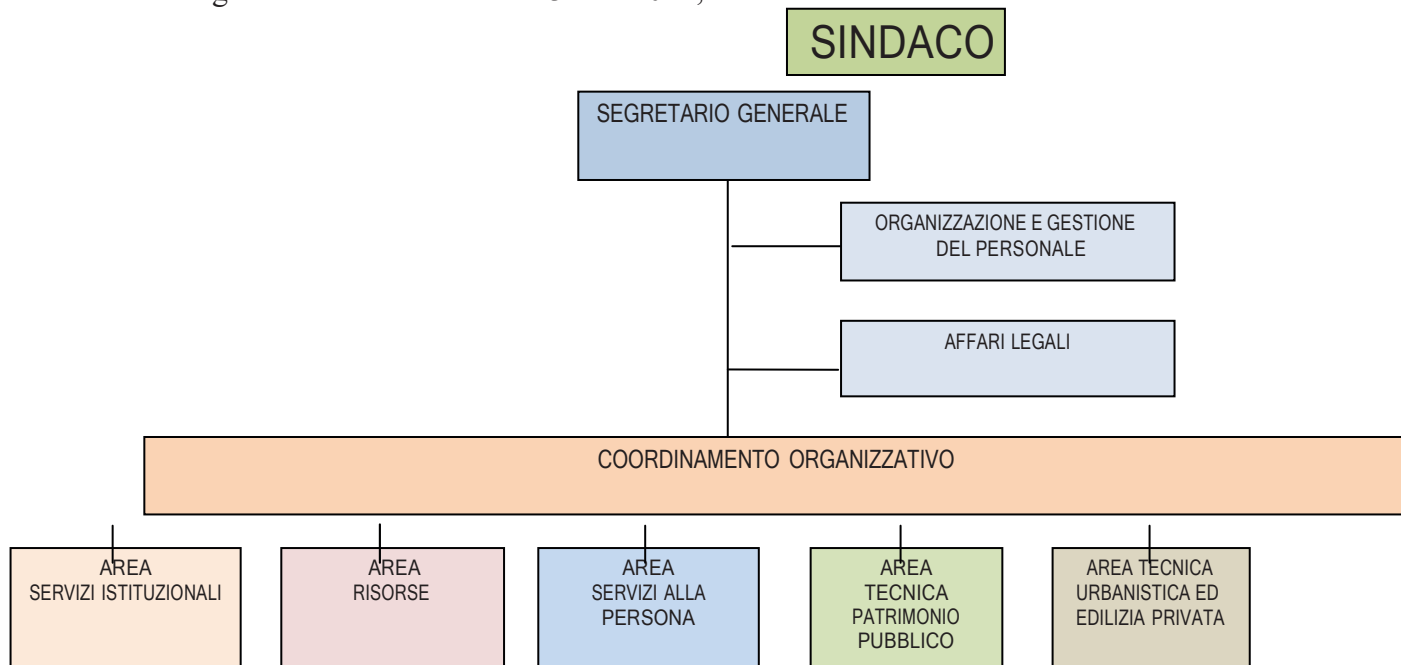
SINDACO

SEGRETARIO GENERALE

ORGANIZZAZIONE E GESTIONE DEL PERSONALE

AFFARI LEGALI

COORDINAMENTO ORGANIZZATIVO

AREA SERVIZI ISTITUZIONALI

AREA RISORSE

AREA SERVIZI ALLA PERSONA

AREA TECNICA PATRIMONIO PUBBLICO

AREA TECNICA URBANISTICA ED EDILIZIA PRIVATA